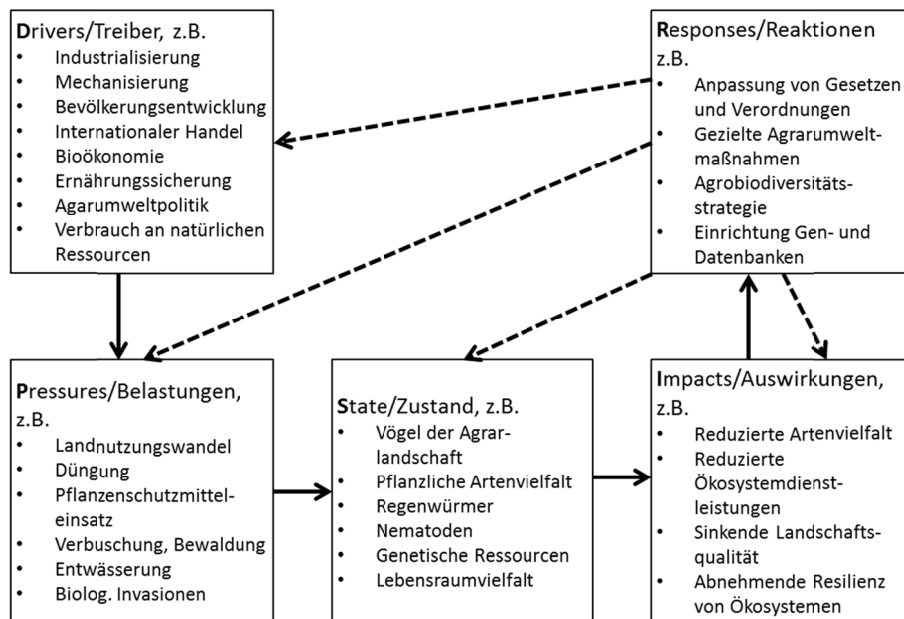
**D**rivers/Treiber, z.B.
- Industrialisierung
- Mechanisierung
- Bevölkerungsentwicklung
- Internationaler Handel
- Bioökonomie
- Ernährungssicherung
- Agarumweltpolitik
- Verbrauch an natürlichen Ressourcen

**R**esponses/Reaktionen z.B.
- Anpassung von Gesetzen und Verordnungen
- Gezielte Agrarumweltmaßnahmen
- Agrobiodiversitätsstrategie
- Einrichtung Gen- und Datenbanken

**P**ressures/Belastungen, z.B.
- Landnutzungswandel
- Düngung
- Pflanzenschutzmitteleinsatz
- Verbuschung, Bewaldung
- Entwässerung
- Biolog. Invasionen

**S**tate/Zustand, z.B.
- Vögel der Agrarlandschaft
- Pflanzliche Artenvielfalt
- Regenwürmer
- Nematoden
- Genetische Ressourcen
- Lebensraumvielfalt

**I**mpacts/Auswirkungen, z.B.
- Reduzierte Artenvielfalt
- Reduzierte Ökosystemdienstleistungen
- Sinkende Landschaftsqualität
- Abnehmende Resilienz von Ökosystemen